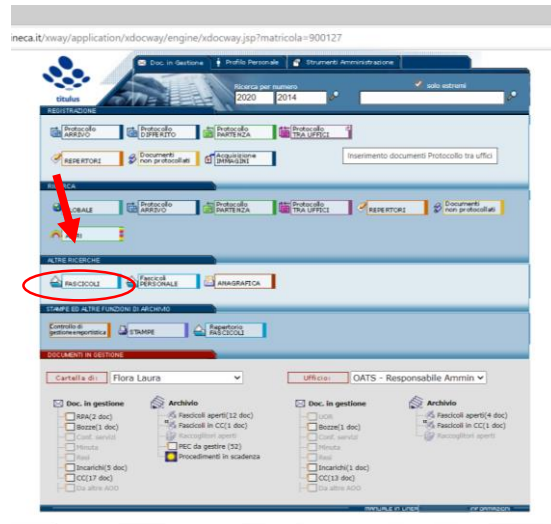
ineca.it/xway/application/xdocway/engine/xdocway.jsp?matricola=900127

Doc. in Gestione | Profilo Personale | Strumenti Amministrazione

titulus

Ricerca per numero
2020 | 2014
solo estremi

REGISTRAZIONE

Protocollo ARRIVO
Protocollo DIFFERITO
Protocollo PARTENZA
Protocollo TRA UFFICI
REPERTORI
Documenti non protocollati
Acquisizione IMMAGINI
Inserimento documenti Protocollo tra uffici

RICERCA

GLOBALE
Protocollo ARRIVO
Protocollo PARTENZA
Protocollo TRA UFFICI
REPERTORI
Documenti non protocollati
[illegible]

ALTRE RICERCHE

FASCICOLI
Fascicoli PERSONALE
ANAGRAFICA

STAMPE ED ALTRE FUNZIONI DI ARCHIVIO

Controllo di gestione e reportistica
STAMPE
Repertorio FASCICOLI

DOCUMENTI IN GESTIONE

Cartella di: Flora Laura
Ufficio: OATS - Responsabile Ammin

Doc. in gestione
RPA(2 doc)
Bozze(1 doc)
Conf. servizi
Minuta
Resi
Incarichi(5 doc)
CC(17 doc)
Da altre AOO

Archivio
Fascicoli aperti(12 doc)
Fascicoli in CC(1 doc)
Raccoglitori aperti
PEC da gestire (52)
Procedimenti in scadenza

Doc. in gestione
UOR
Bozze(1 doc)
Conf. servizi
Minuta
Resi
Incarichi(1 doc)
CC(13 doc)
Da altre AOO

Archivio
Fascicoli aperti(4 doc)
Fascicoli in CC(1 doc)
Raccoglitori aperti

MANUALE IN LINEA | INFORMAZIONI